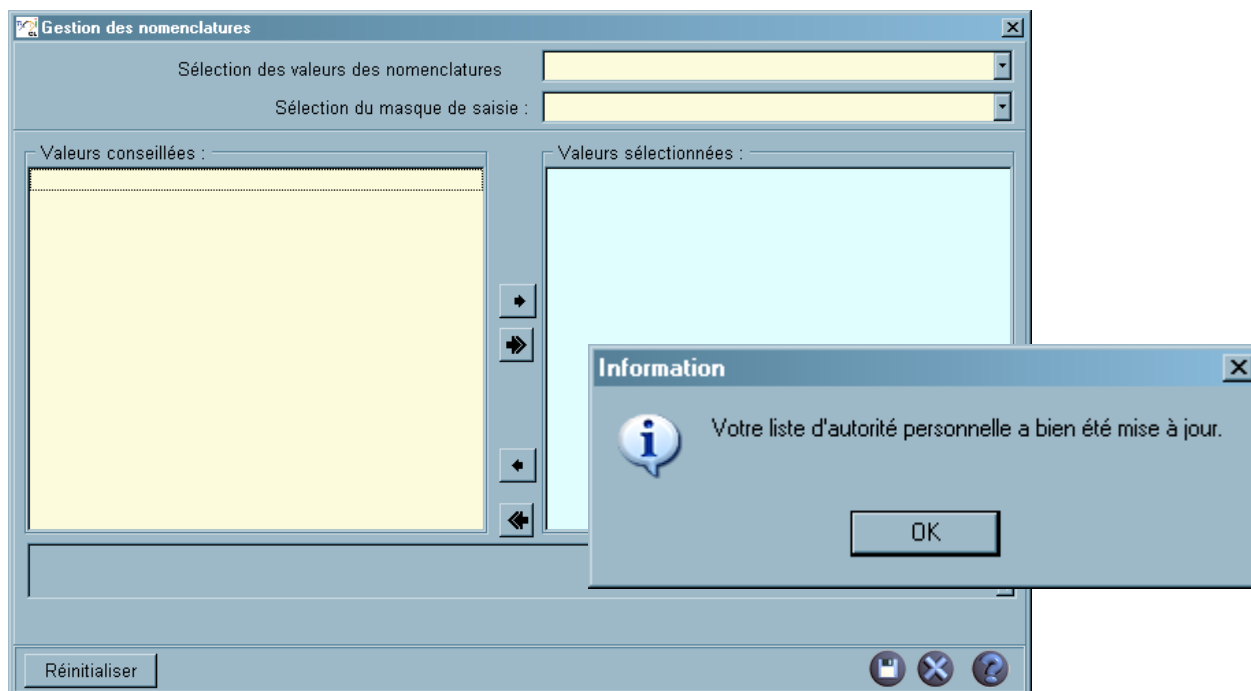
Gestion des nomenclatures

Sélection des valeurs des nomenclatures

Sélection du masque de saisie :

Valeurs conseillées :

Valeurs sélectionnées :

Information

Votre liste d'autorité personnelle a bien été mise à jour.

OK

Réinitialiser